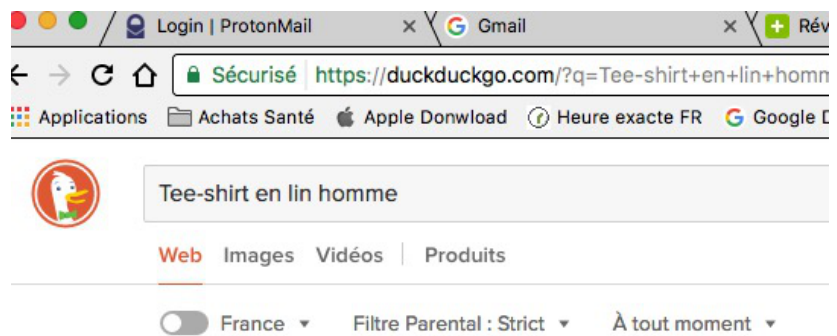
Login | ProtonMail ×
Gmail ×
Rév

Sécurisé https://duckduckgo.com/?q=Tee-shirt+en+lin+homm

Applications Achats Santé Apple Donwload Heure exacte FR Google D

Tee-shirt en lin homme

Web Images Vidéos Produits

France ▾ Filtre Parental : Strict ▾ À tout moment ▾